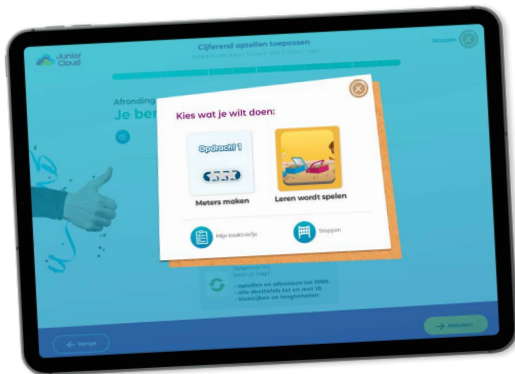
Junior Cloud

Cijferend optellen toepassen

Stoppen

Afronding

Je ben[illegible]

Kies wat je wilt doen:

Opdracht 1

Meters maken

Leren wordt spelen

Mijn beeldvisje

Stoppen

- optellen en aftrekken tot 1000,
- alle deeltafels tot en met 10,
- klokkijken en omgrammen

Vorige

Maken